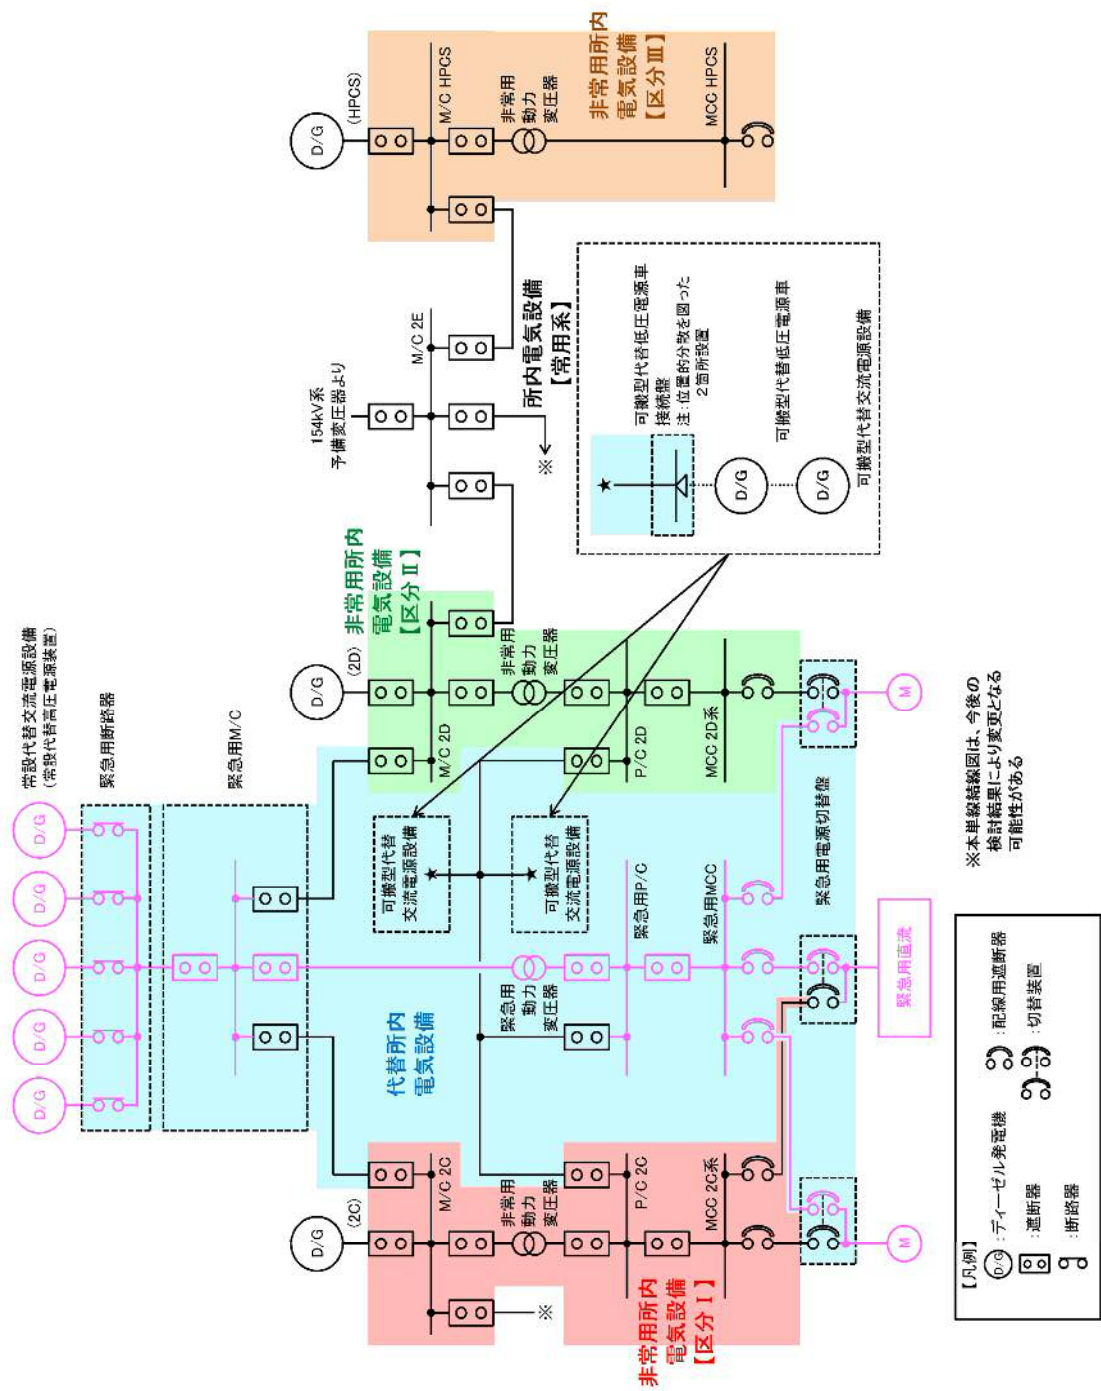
非常用所内電気設備【区分Ⅲ】

D/G
(HPCS)
M/C HPCS
非常用動力変圧器
MCC HPCS

所内電気設備【常用系】
M/C 2E
154kV系予備変圧器より
※

可搬型代替低圧電源車接続盤
注：位置的分散を図った2箇所設置
可搬型代替低圧電源車
D/G
D/G
可搬型代替交流電源設備

非常用所内電気設備【区分Ⅱ】
D/G
(2D)
M/C 2D
非常用動力変圧器
P/C 2D
MCC 2D系
M

常設代替交流電源設備（常設代替高圧電源装置）
D/G
D/G
D/G
D/G
D/G
緊急用断路器
緊急用M/C
可搬型代替交流電源設備
可搬型代替交流電源設備
緊急用P/C
緊急用MCC
緊急用動力変圧器
緊急用電源切替盤
代替所内電気設備
緊急用直流

※本単線結線図は，今後の検討結果により変更となる可能性がある

D/G
(2C)
M/C 2C
非常用動力変圧器
P/C 2C
MCC 2C系
M
※
非常用所内電気設備【区分Ⅰ】

【凡例】
D/G :ディーゼル発電機
:遮断器
:断路器
:配線用遮断器
:切替装置